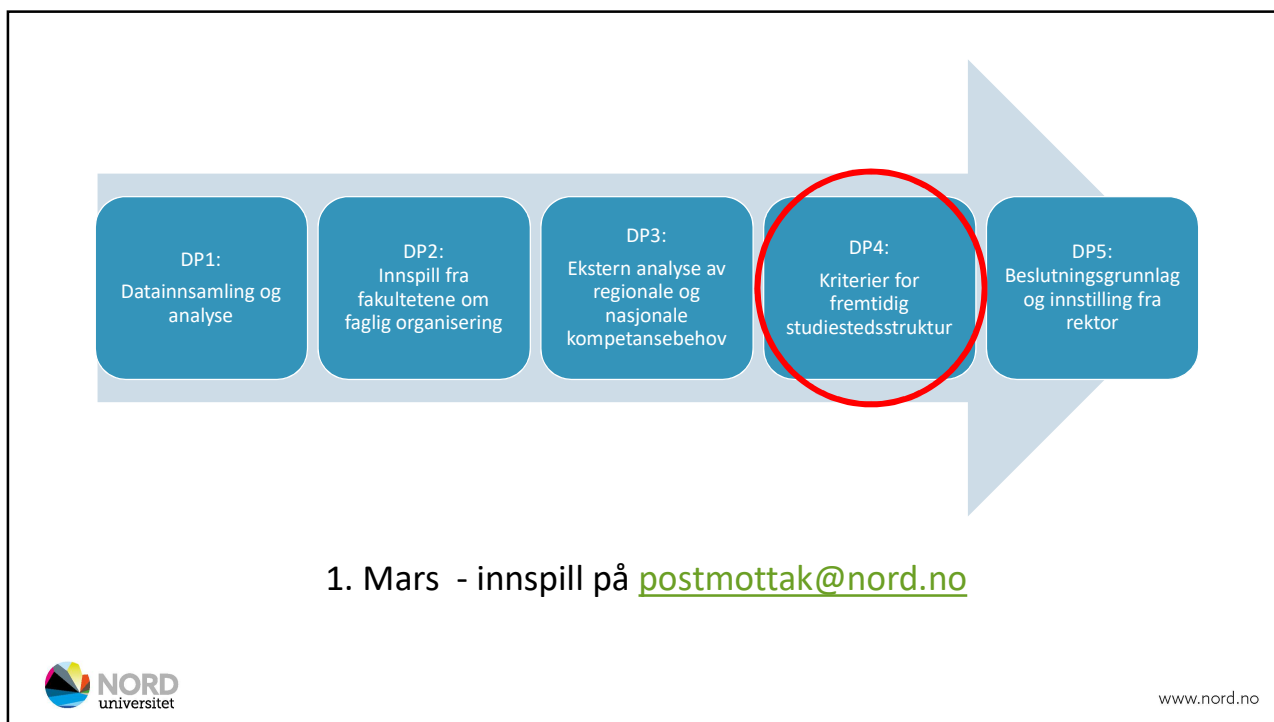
DP1:
Datainnsamling og analyse

DP2:
Innspill fra fakultetene om faglig organisering

DP3:
Ekstern analyse av regionale og nasjonale kompetansebehov

DP4:
Kriterier for fremtidig studiestedsstruktur

DP5:
Beslutningsgrunnlag og innstilling fra rektor

1. Mars - innspill på postmottak@nord.no

NORD universitet

www.nord.no